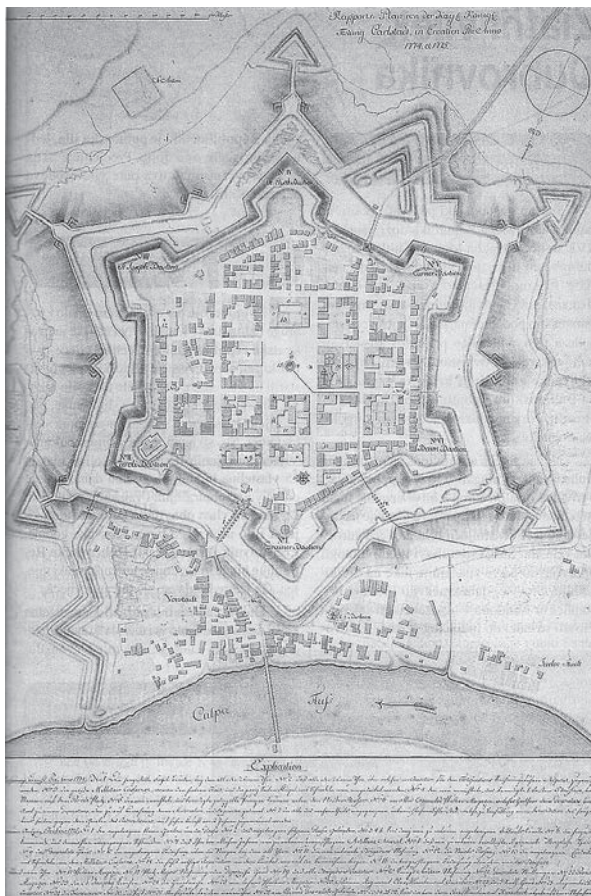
Rapports Plan von der Kay. Königl. Vestung Carlstadt in Croatien Pro Anno 1774 et 1775

Schießstatt

No. 5 Marcus Bastion

No. 4 Joseph Bastion

No. 3 Carmeliter Bastion

No. 6 Carolis Bastion

No. 2 Dominik Bastion

No. 1 Franciscaner Bastion

Vorstadt

Culpa

Fluß

Explication

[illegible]